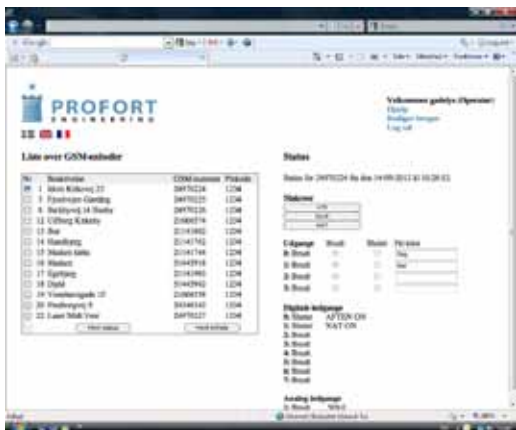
PROFORT
ENGINEERING

Velkommen gadelys (Operator)
Hjælp
Rediger brugere
Log ud

Liste over GSM-enheder

| Nr. | Beskrivelse | GSM-nummer | Pinkode |
|---|---|---|---|
| 1 | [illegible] 23 | 20970224 | 1234 |
| 5 | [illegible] | 20970225 | 1234 |
| 7 | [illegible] | 20970226 | 1234 |
| 12 | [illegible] | 21000574 | 1234 |
| 13 | Bur | 21141882 | 1234 |
| 14 | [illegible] | 21141782 | 1234 |
| 17 | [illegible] | 21141744 | 1234 |
| 16 | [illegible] | 21443918 | 1234 |
| 17 | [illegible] | 21141983 | 1234 |
| 18 | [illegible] | 21443992 | 1234 |
| 19 | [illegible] 17 | 21000578 | 1234 |
| 20 | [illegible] 9 | 20340163 | 1234 |
| 22 | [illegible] | 20970227 | 1234 |

Status

Status for 20970224 fra den 14-09-2012 kl 10:28:02

Styring

Udgange
Brudt
Sluttet
Per tekst
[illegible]

Digitale indgange
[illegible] AFTEN ON
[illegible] NAT ON

Analog indgange
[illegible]